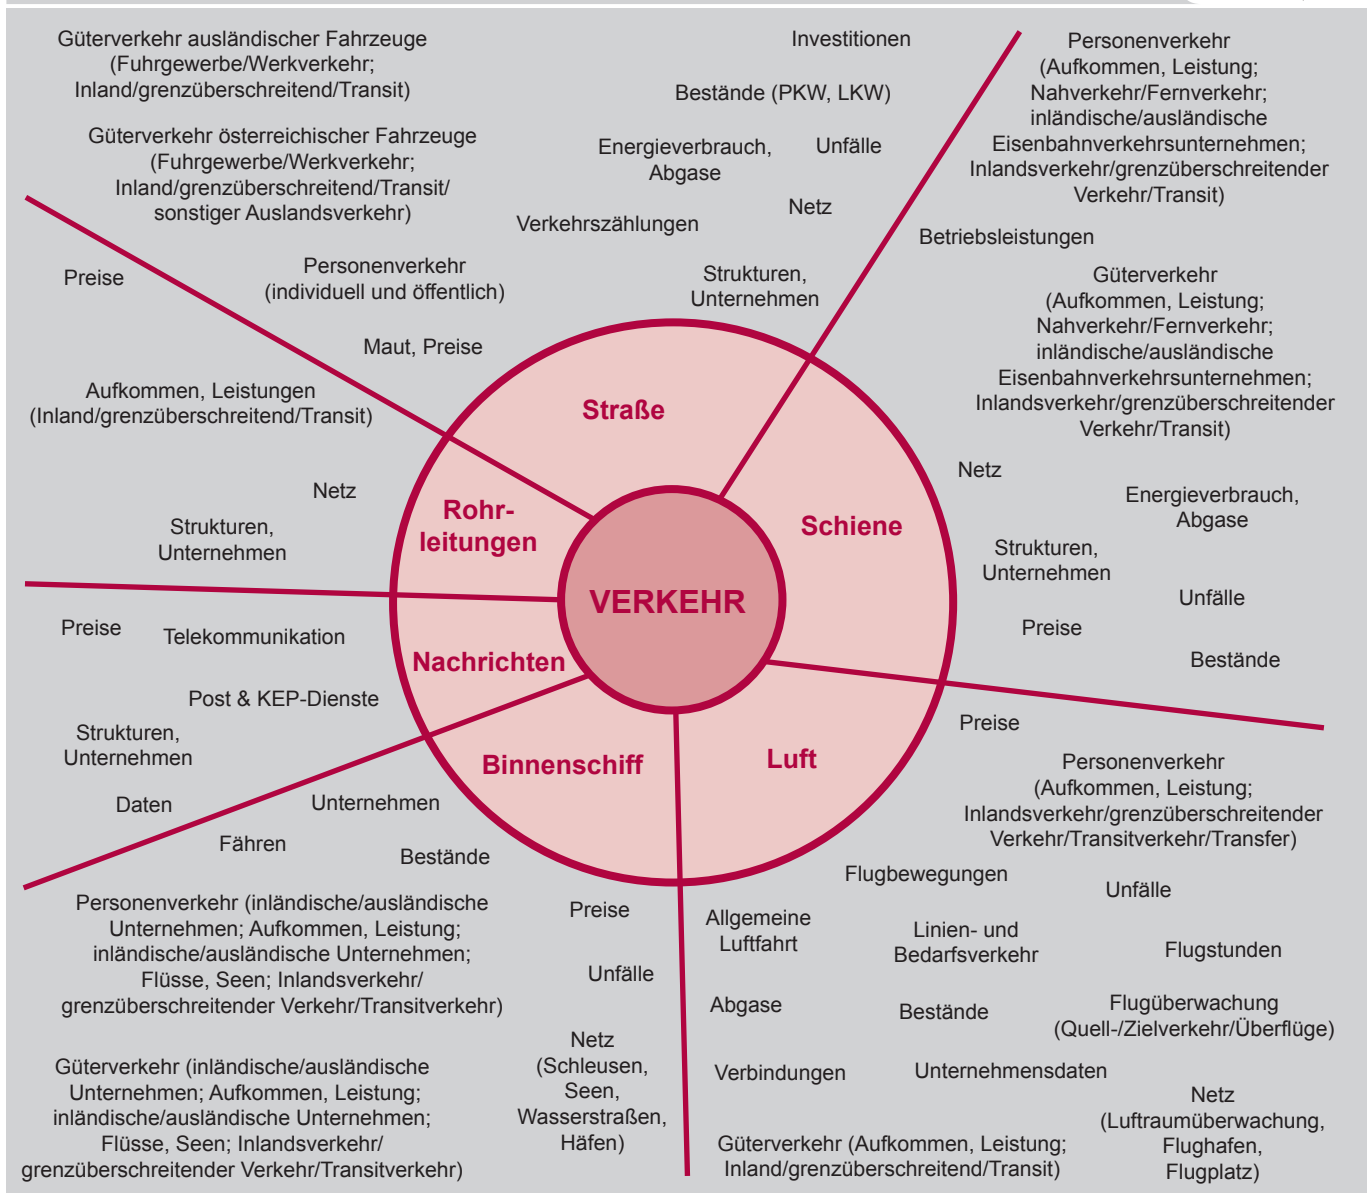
VERKEHR

Straße

Güterverkehr ausländischer Fahrzeuge (Fuhrgewerbe/Werkverkehr; Inland/grenzüberschreitend/Transit)

Güterverkehr österreichischer Fahrzeuge (Fuhrgewerbe/Werkverkehr; Inland/grenzüberschreitend/Transit/ sonstiger Auslandsverkehr)

Investitionen

Bestände (PKW, LKW)

Energieverbrauch, Abgase

Unfälle

Netz

Verkehrszählungen

Personenverkehr (individuell und öffentlich)

Strukturen, Unternehmen

Maut, Preise

Schiene

Personenverkehr (Aufkommen, Leistung; Nahverkehr/Fernverkehr; inländische/ausländische Eisenbahnverkehrsunternehmen; Inlandsverkehr/grenzüberschreitender Verkehr/Transit)

Betriebsleistungen

Güterverkehr (Aufkommen, Leistung; Nahverkehr/Fernverkehr; inländische/ausländische Eisenbahnverkehrsunternehmen; Inlandsverkehr/grenzüberschreitender Verkehr/Transit)

Netz

Energieverbrauch, Abgase

Strukturen, Unternehmen

Unfälle

Preise

Bestände

Rohrleitungen

Preise

Aufkommen, Leistungen (Inland/grenzüberschreitend/Transit)

Netz

Strukturen, Unternehmen

Nachrichten

Preise

Telekommunikation

Post & KEP-Dienste

Strukturen, Unternehmen

Daten

Binnenschiff

Unternehmen

Fähren

Bestände

Personenverkehr (inländische/ausländische Unternehmen; Aufkommen, Leistung; inländische/ausländische Unternehmen; Flüsse, Seen; Inlandsverkehr/ grenzüberschreitender Verkehr/Transitverkehr)

Güterverkehr (inländische/ausländische Unternehmen; Aufkommen, Leistung; inländische/ausländische Unternehmen; Flüsse, Seen; Inlandsverkehr/ grenzüberschreitender Verkehr/Transitverkehr)

Preise

Unfälle

Netz (Schleusen, Seen, Wasserstraßen, Häfen)

Luft

Preise

Personenverkehr (Aufkommen, Leistung; Inlandsverkehr/grenzüberschreitender Verkehr/Transitverkehr/Transfer)

Flugbewegungen

Unfälle

Allgemeine Luftfahrt

Linien- und Bedarfsverkehr

Flugstunden

Abgase

Bestände

Flugüberwachung (Quell-/Zielverkehr/Überflüge)

Verbindungen

Unternehmensdaten

Netz (Luftraumüberwachung, Flughafen, Flugplatz)

Güterverkehr (Aufkommen, Leistung; Inland/grenzüberschreitend/Transit)